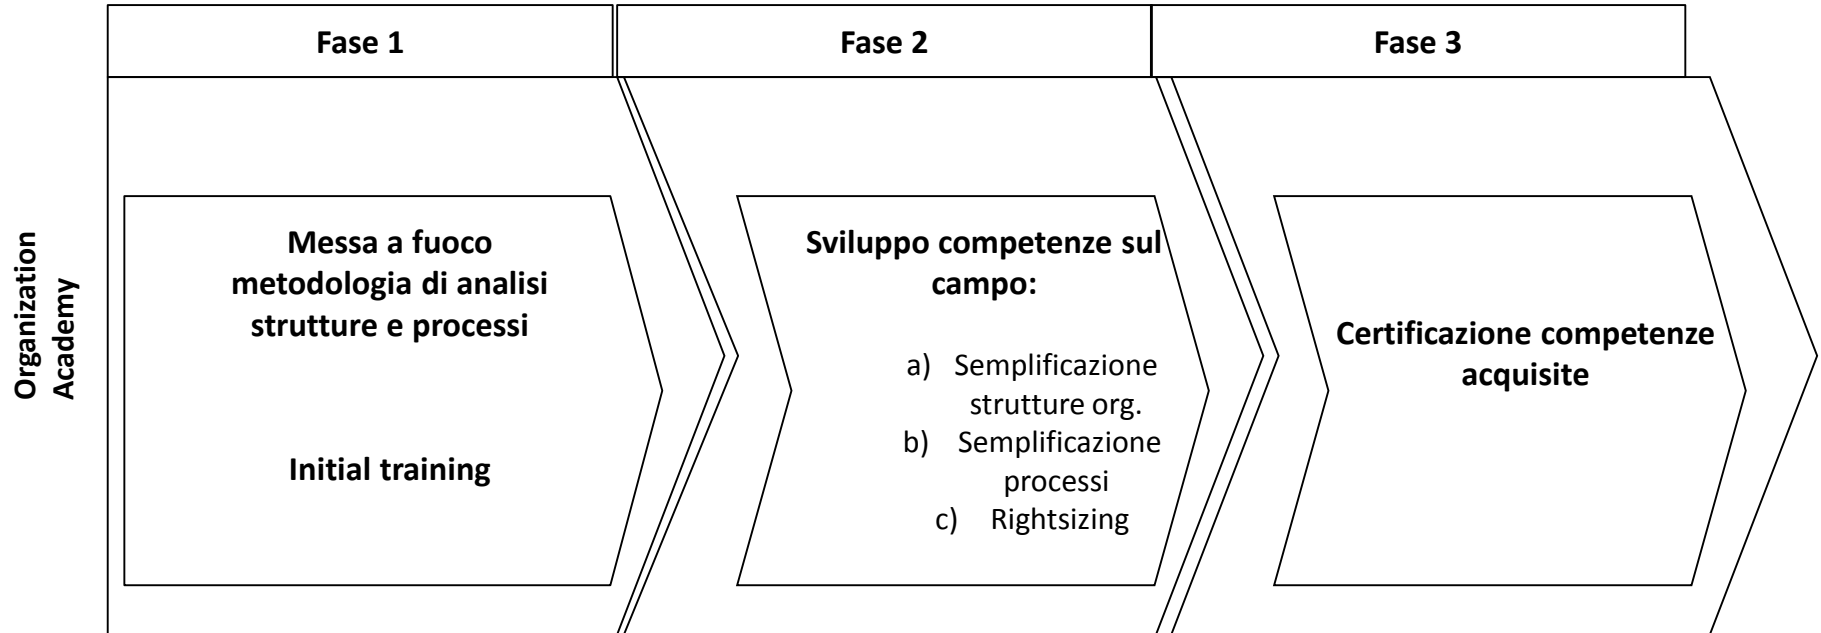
Fase 1

Fase 2

Fase 3

Organization Academy

Messa a fuoco metodologia di analisi strutture e processi

Initial training

Sviluppo competenze sul campo:

a) Semplificazione strutture org.
b) Semplificazione processi
c) Rightsizing

Certificazione competenze acquisite